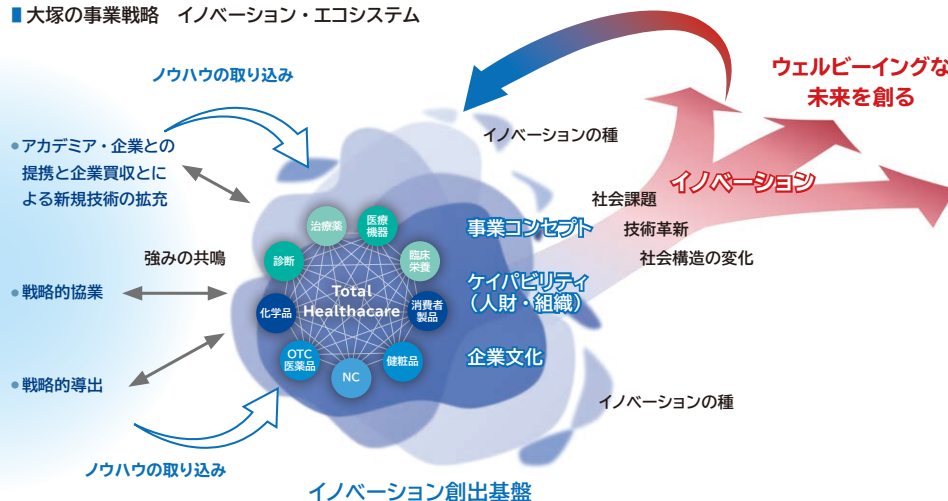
大塚の事業戦略　イノベーション・エコシステム

ノウハウの取り込み

アカデミア・企業との提携と企業買収とによる新規技術の拡充

強みの共鳴

戦略的協業

戦略的導出

ノウハウの取り込み

治療薬
医療機器
臨床栄養
診断
Total Healthcare
消費者製品
化学品
OTC医薬品
健粧品
NC

事業コンセプト
ケイパビリティ（人財・組織）
企業文化

イノベーションの種

イノベーションの種

イノベーション創出基盤

社会課題
技術革新
社会構造の変化

イノベーション

ウェルビーイングな未来を創る